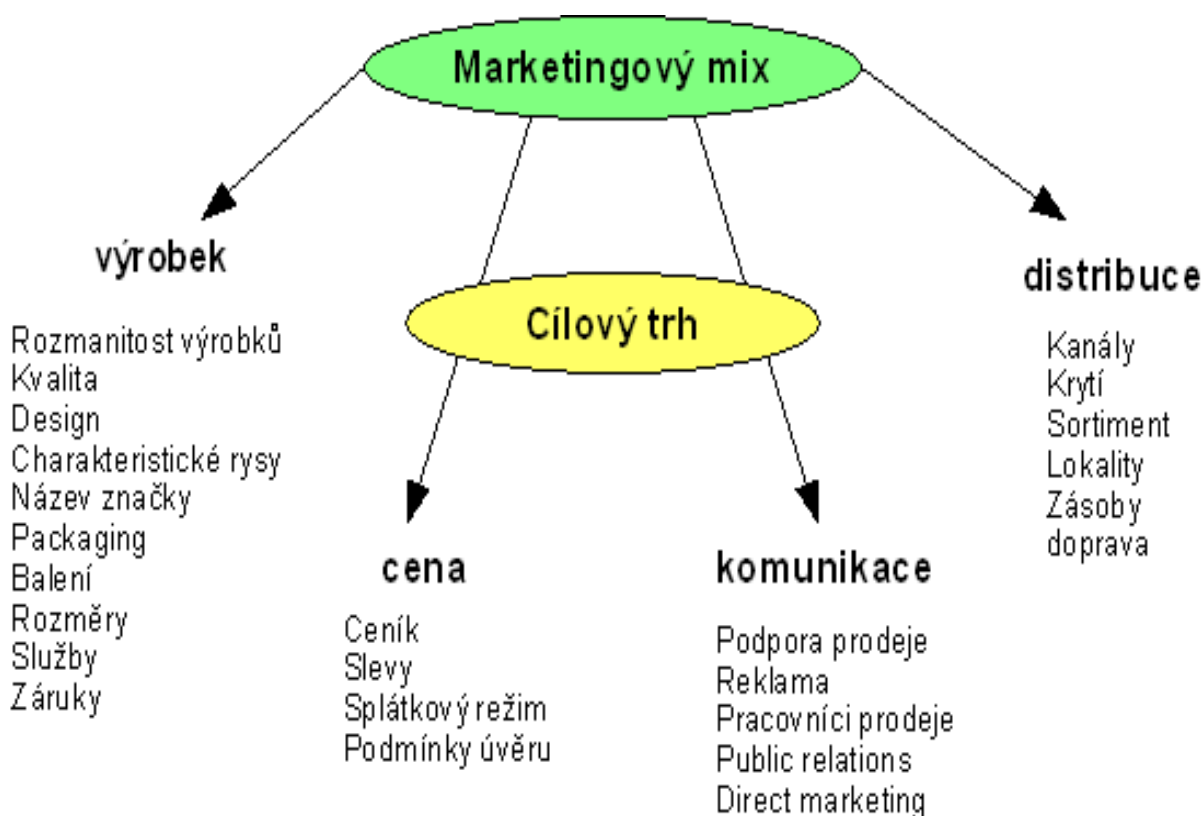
Marketingový mix

Cílový trh

výrobek

Rozmanitost výrobků
Kvalita
Design
Charakteristické rysy
Název značky
Packaging
Balení
Rozměry
Služby
Záruky

cena

Ceník
Slevy
Splátkový režim
Podmínky úvěru

komunikace

Podpora prodeje
Reklama
Pracovníci prodeje
Public relations
Direct marketing

distribuce

Kanály
Krytí
Sortiment
Lokality
Zásoby
doprava